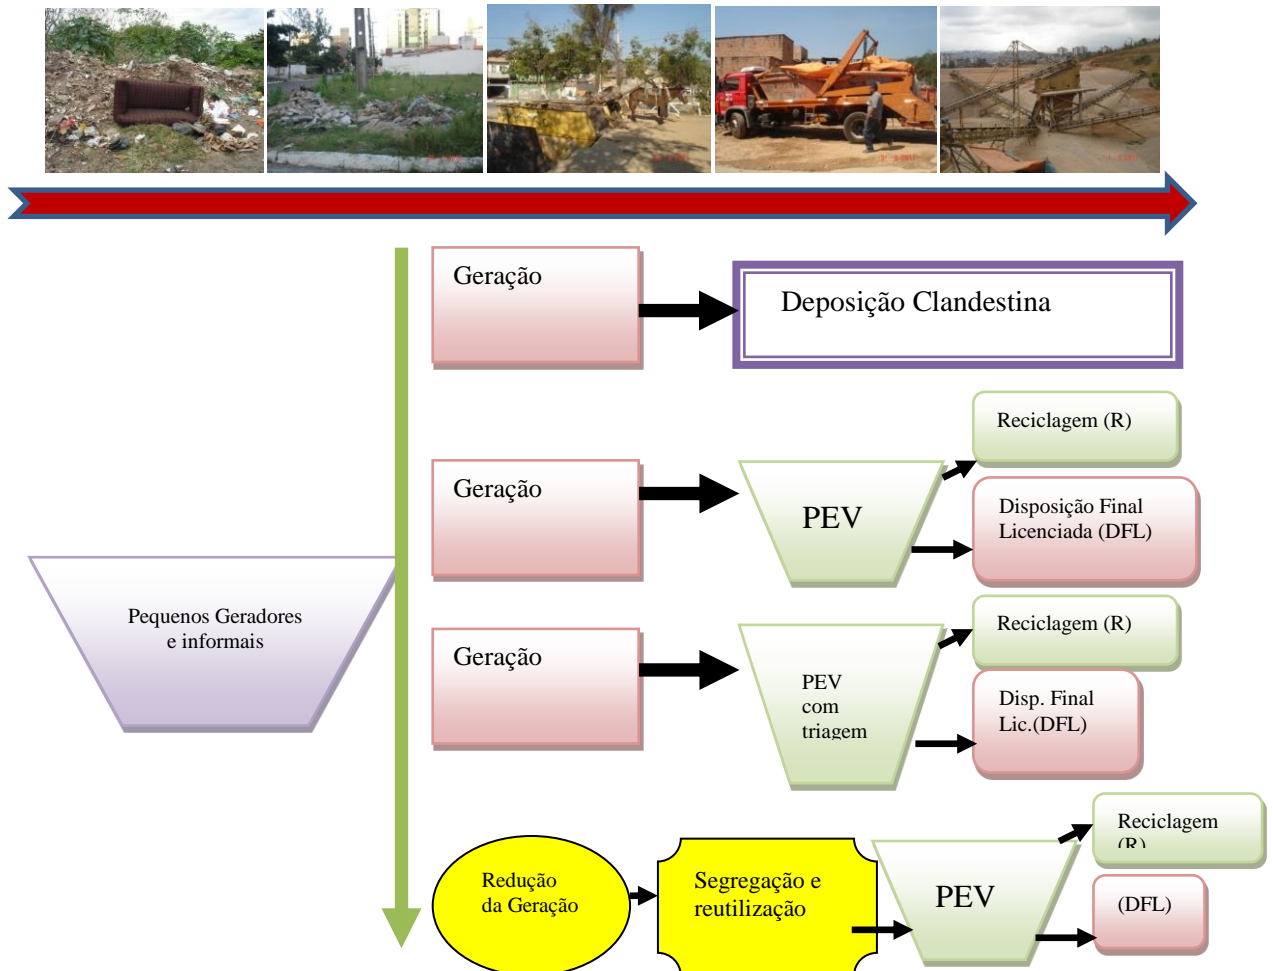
Geração

Deposição Clandestina

Reciclagem (R)

Geração

PEV

Disposição Final Licenciada (DFL)

Pequenos Geradores e informais

Reciclagem (R)

Geração

PEV com triagem

Disp. Final Lic.(DFL)

Reciclagem (R)

Redução da Geração

Segregação e reutilização

PEV

(DFL)